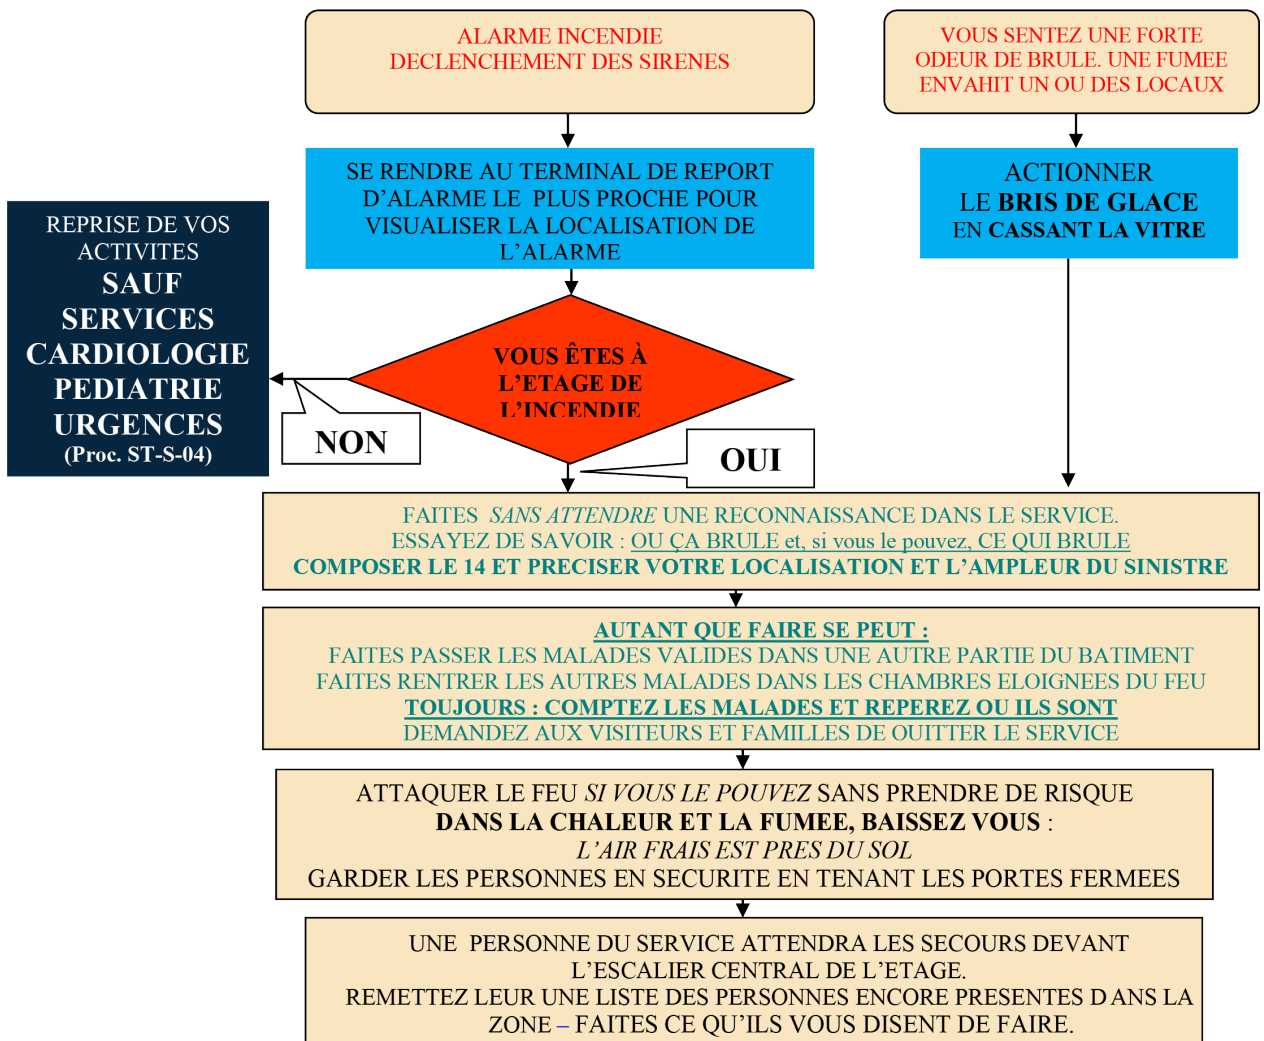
ALARME INCENDIE
DECLENCHEMENT DES SIRENES

VOUS SENTEZ UNE FORTE ODEUR DE BRULE. UNE FUMEE ENVAHIT UN OU DES LOCAUX

SE RENDRE AU TERMINAL DE REPORT D'ALARME LE PLUS PROCHE POUR VISUALISER LA LOCALISATION DE L'ALARME

ACTIONNER
LE **BRIS DE GLACE**
EN **CASSANT LA VITRE**

REPRISE DE VOS ACTIVITES
**SAUF SERVICES CARDIOLOGIE PEDIATRIE URGENCES**
**(Proc. ST-S-04)**

**VOUS ÊTES À L'ETAGE DE L'INCENDIE**

**NON**

**OUI**

FAITES *SANS ATTENDRE* UNE RECONNAISSANCE DANS LE SERVICE.
ESSAYEZ DE SAVOIR : OU ÇA BRULE et, si vous le pouvez, CE QUI BRULE
**COMPOSER LE 14 ET PRECISER VOTRE LOCALISATION ET L'AMPLEUR DU SINISTRE**

**AUTANT QUE FAIRE SE PEUT :**
FAITES PASSER LES MALADES VALIDES DANS UNE AUTRE PARTIE DU BATIMENT
FAITES RENTRER LES AUTRES MALADES DANS LES CHAMBRES ELOIGNEES DU FEU
**TOUJOURS : COMPTEZ LES MALADES ET REPEREZ OU ILS SONT**
DEMANDEZ AUX VISITEURS ET FAMILLES DE QUITTER LE SERVICE

ATTAQUER LE FEU *SI VOUS LE POUVEZ* SANS PRENDRE DE RISQUE
**DANS LA CHALEUR ET LA FUMEE, BAISSEZ VOUS** :
*L'AIR FRAIS EST PRES DU SOL*
GARDER LES PERSONNES EN SECURITE EN TENANT LES PORTES FERMEES

UNE PERSONNE DU SERVICE ATTENDRA LES SECOURS DEVANT L'ESCALIER CENTRAL DE L'ETAGE.
REMETTEZ LEUR UNE LISTE DES PERSONNES ENCORE PRESENTES DANS LA ZONE – FAITES CE QU'ILS VOUS DISENT DE FAIRE.